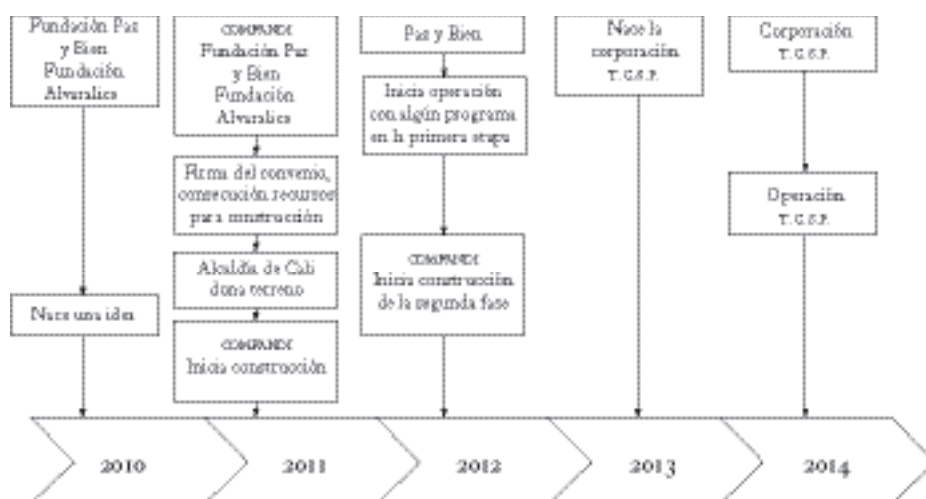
Fundación Paz y Bien Fundación Alvaralice

Nace una idea

COMFANDI Fundación Paz y Bien Fundación Alvaralice

Firma del convenio, consecución recursos para construcción

Alcaldía de Cali dona terreno

COMFANDI Inicia construcción

Paz y Bien

Inicia operación con algún programa en la primera etapa

COMFANDI Inicia construcción de la segunda fase

Nace la corporación T. C. S. P.

Corporación T. C. S. P.

Operación T. C. S. P.

2010

2011

2012

2013

2014